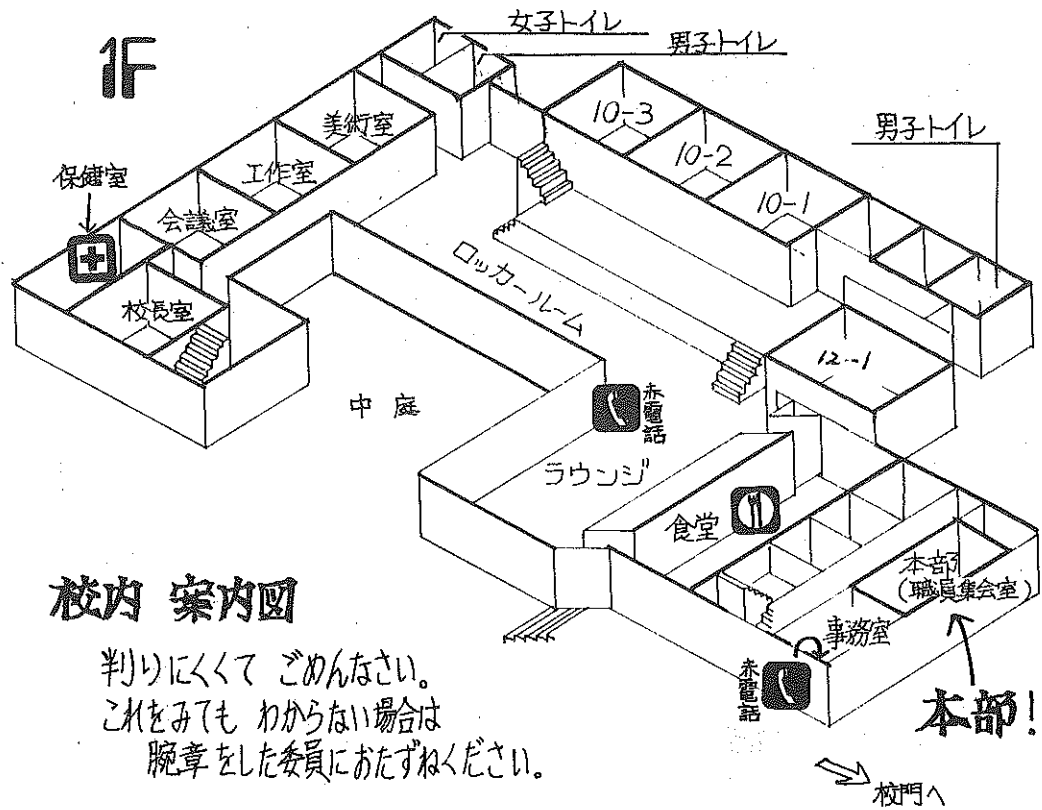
1F

女子トイレ

男子トイレ

美術室

10-3

10-2

10-1

男子トイレ

保健室

工作室

会議室

校長室

ロッカールーム

12-1

中庭

赤電話

ラウンジ

食堂

本部
(職員集会室)

事務室

赤電話

本部!

校内 案内図

判りにくくて ごめんなさい。
これをみても わからない場合は
腕章をした委員におたずねください。

校門へ